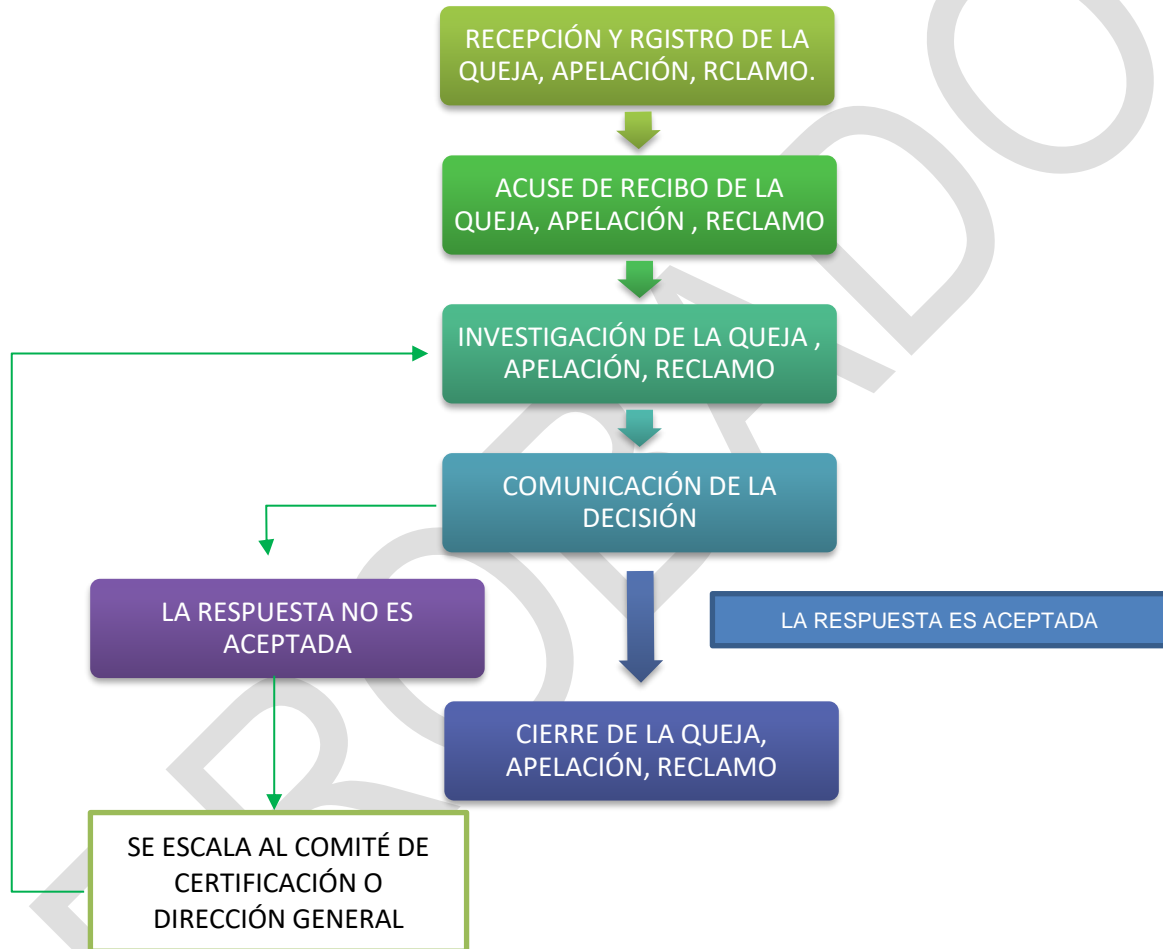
RECEPCIÓN Y RGISTRO DE LA QUEJA, APELACIÓN, RCLAMO.

ACUSE DE RECIBO DE LA QUEJA, APELACIÓN , RECLAMO

INVESTIGACIÓN DE LA QUEJA , APELACIÓN, RECLAMO

COMUNICACIÓN DE LA DECISIÓN

LA RESPUESTA NO ES ACEPTADA

LA RESPUESTA ES ACEPTADA

CIERRE DE LA QUEJA, APELACIÓN, RECLAMO

SE ESCALA AL COMITÉ DE CERTIFICACIÓN O DIRECCIÓN GENERAL

BORRADOR